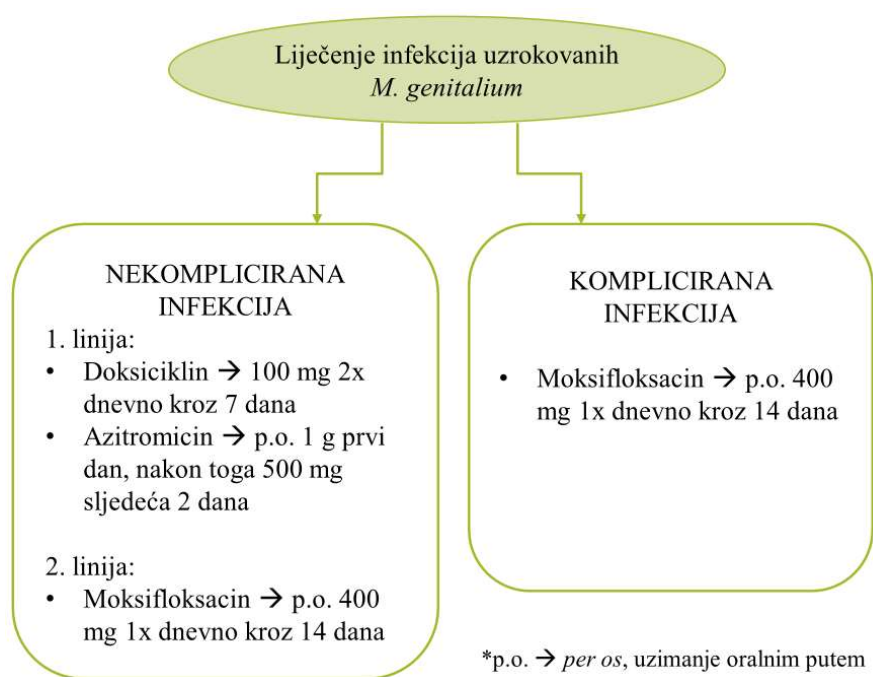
Liječenje infekcija uzrokovanih
*M. genitalium*

NEKOMPLICIRANA INFEKCIJA

1. linija:
- Doksiciklin → 100 mg 2x dnevno kroz 7 dana
- Azitromicin → p.o. 1 g prvi dan, nakon toga 500 mg sljedeća 2 dana

2. linija:
- Moksifloksacin → p.o. 400 mg 1x dnevno kroz 14 dana

KOMPLICIRANA INFEKCIJA

- Moksifloksacin → p.o. 400 mg 1x dnevno kroz 14 dana

*p.o. → *per os*, uzimanje oralnim putem